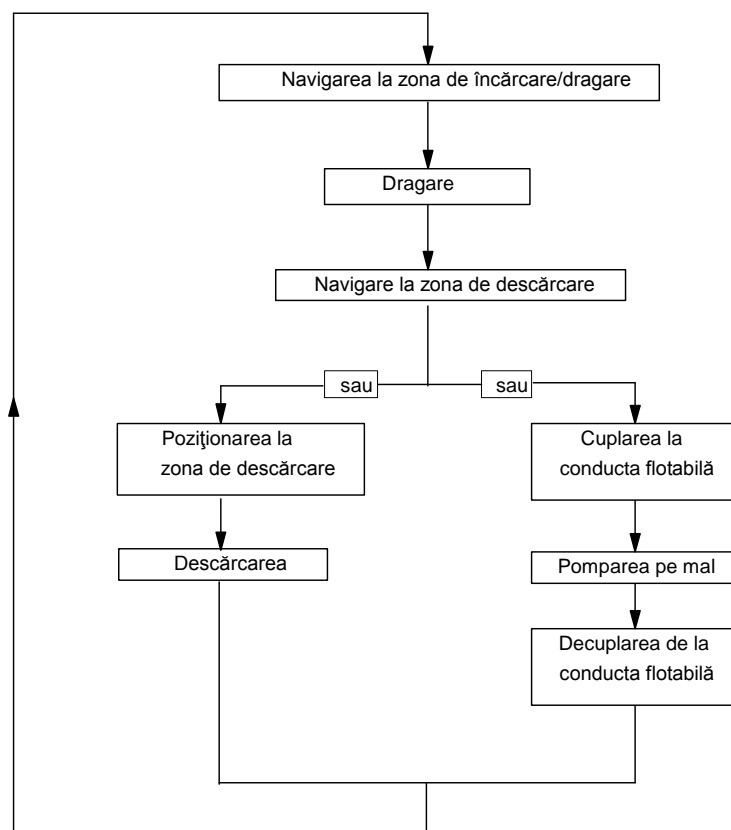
Navigarea la zona de încărcare/dragare

Dragare

Navigare la zona de descărcare

sau

sau

Poziţionarea la zona de descărcare

Cuplarea la conducta flotabilă

Descărcarea

Pomparea pe mal

Decuplarea de la conducta flotabilă